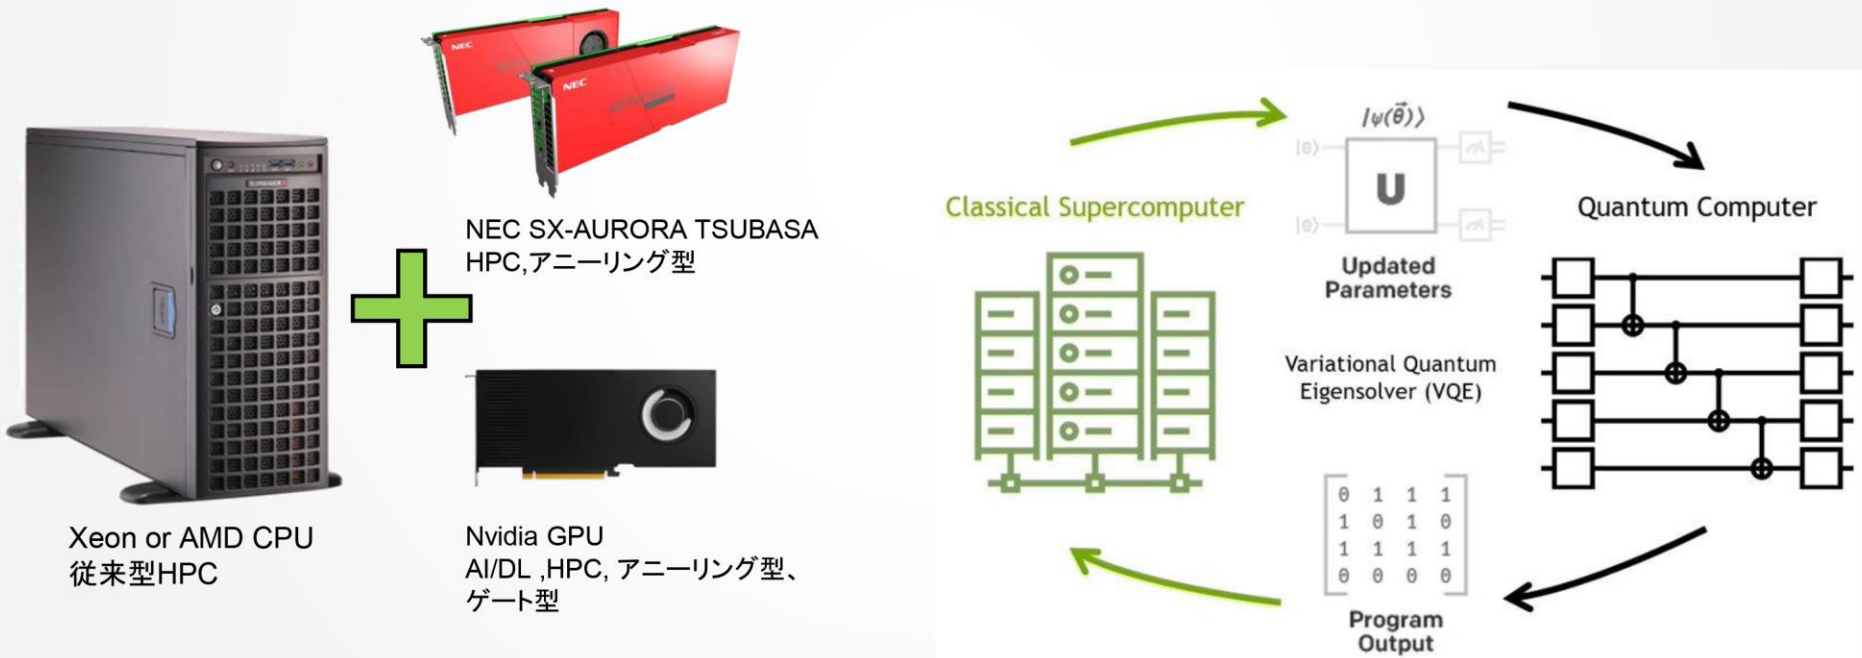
NEC SX-AURORA TSUBASA
HPC,アニーリング型

Xeon or AMD CPU
従来型HPC

Nvidia GPU
AI/DL ,HPC, アニーリング型、ゲート型

Classical Supercomputer

$|\psi(\vec{\theta})\rangle$

$|0\rangle$

$|0\rangle$

U

Updated Parameters

Variational Quantum Eigensolver (VQE)

Quantum Computer

| 0 | 1 | 1 | 1 |
|---|---|---|---|
| 1 | 0 | 1 | 0 |
| 1 | 1 | 1 | 1 |
| 0 | 0 | 0 | 0 |

Program Output